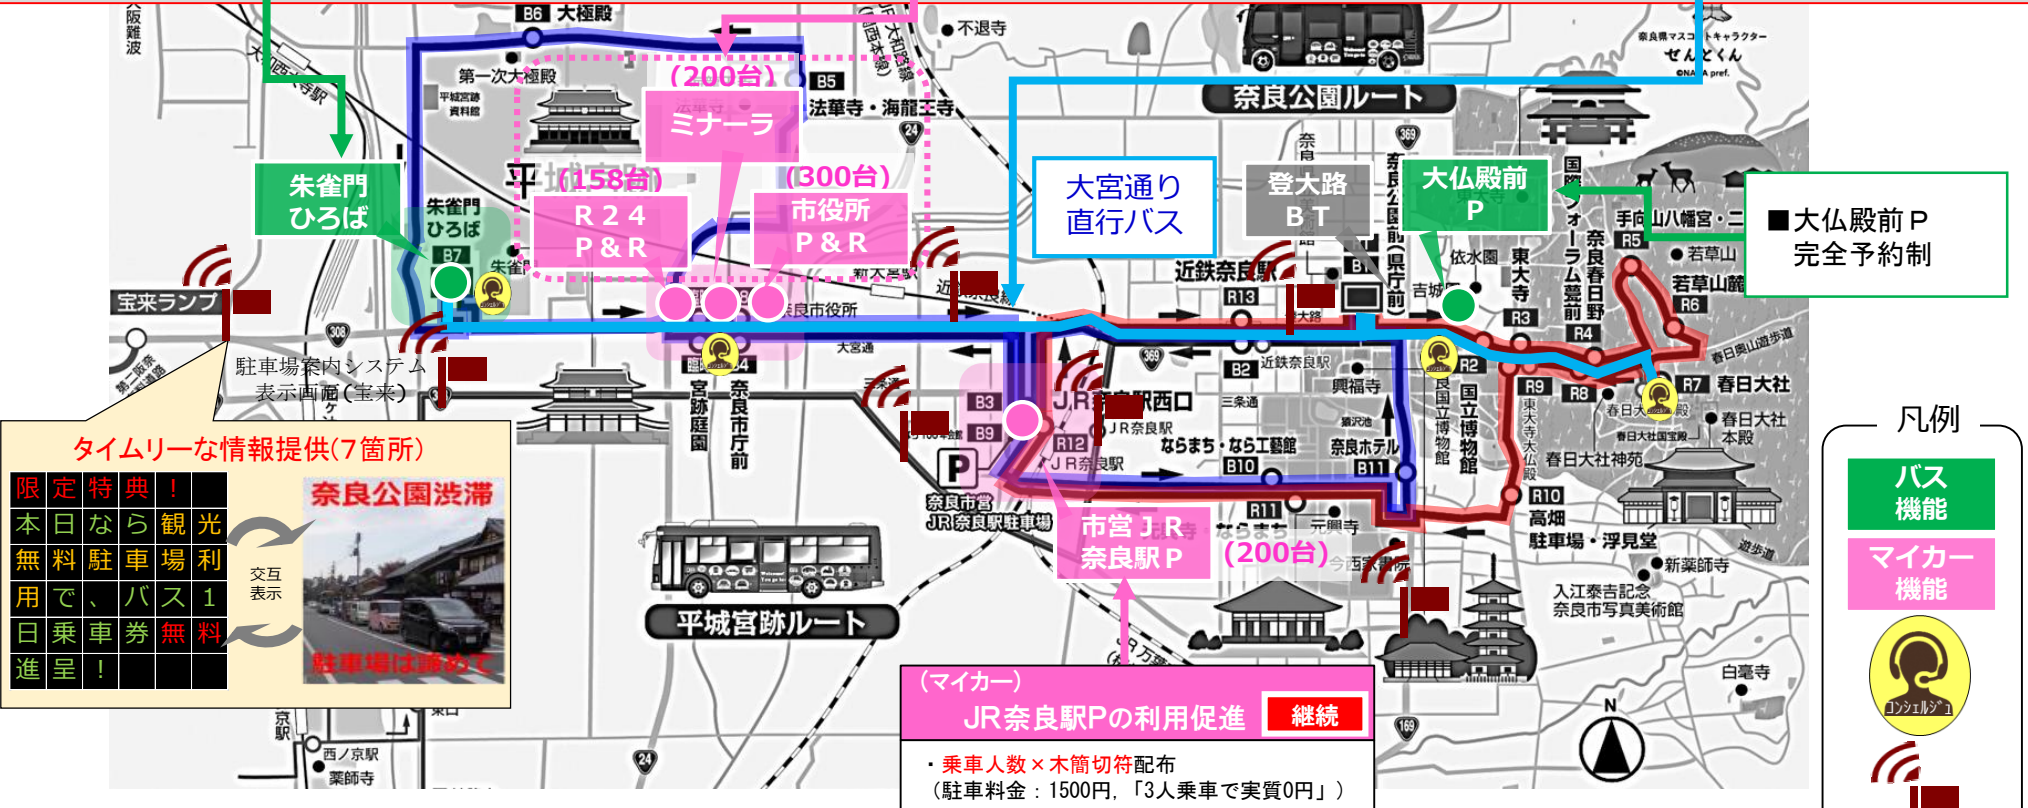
朱雀門ひろば

ミナーラ
(200台)

R24 P&R
(158台)

市役所 P&R
(300台)

大宮通り直行バス

登大路BT

大仏殿前P

■大仏殿前P 完全予約制

奈良公園ルート

平城宮跡ルート

市営JR奈良駅P
(200台)

宝来ランプ

駐車場案内システム 表示画面(宝来)

タイムリーな情報提供(7箇所)

| 限 | 定 | 特 | 典 | ! |  |
|---|---|---|---|---|---|
| 本 | 日 | な | ら | 観 | 光 |
| 無 | 料 | 駐 | 車 | 場 | 利 |
| 用 | で | 、 | バ | ス | 1 |
| 日 | 乗 | 車 | 券 | 無 | 料 |
| 進 | 呈 | ! |  |  |  |

交互表示

奈良公園渋滞
駐車場は諦めて

(マイカー)
JR奈良駅Pの利用促進 継続

・乗車人数×木簡切符配布
(駐車料金:1500円、「3人乗車で実質0円」)

凡例
バス機能
マイカー機能
コンシェルジュ

B6 大極殿
第一次大極殿
平城宮跡資料館
B7 朱雀門 ひろば
朱雀門
B5 法華寺・海龍王寺
不退寺
新大宮駅
奈良市役所
大宮通
近鉄奈良駅
R13
B1
県庁前
吉城園
依水園
東大寺
R3
R4
R5
R6
手向山八幡宮・二月堂
若草山
若草山麓
奈良春日野国際フォーラム甍
奈良公園バスターミナル
R2
R7 春日大社
R8
R9
R10
R11
R12
B2
B3
B9
B10
B11
春日大社本殿
春日大社神苑
春日大社国宝殿
春日奥山遊歩道
東大寺大仏殿
国立博物館
奈良国立博物館
興福寺
猿沢池
三条通
ならまち・なら工藝館
奈良ホテル
元興寺
ならまち
今西家書院
JR奈良駅西口
JR奈良駅
奈良市営JR奈良駅駐車場
宮跡庭園
奈良市庁前
高畑駐車場・浮見堂
新薬師寺
入江泰吉記念奈良市写真美術館
白毫寺
西ノ京駅
薬師寺
大阪難波
大和西大寺駅
近鉄奈良線
第二阪奈
京奈和
308
369
24
169
奈良県マスコットキャラクター せんとくん
©NARA pref.
N